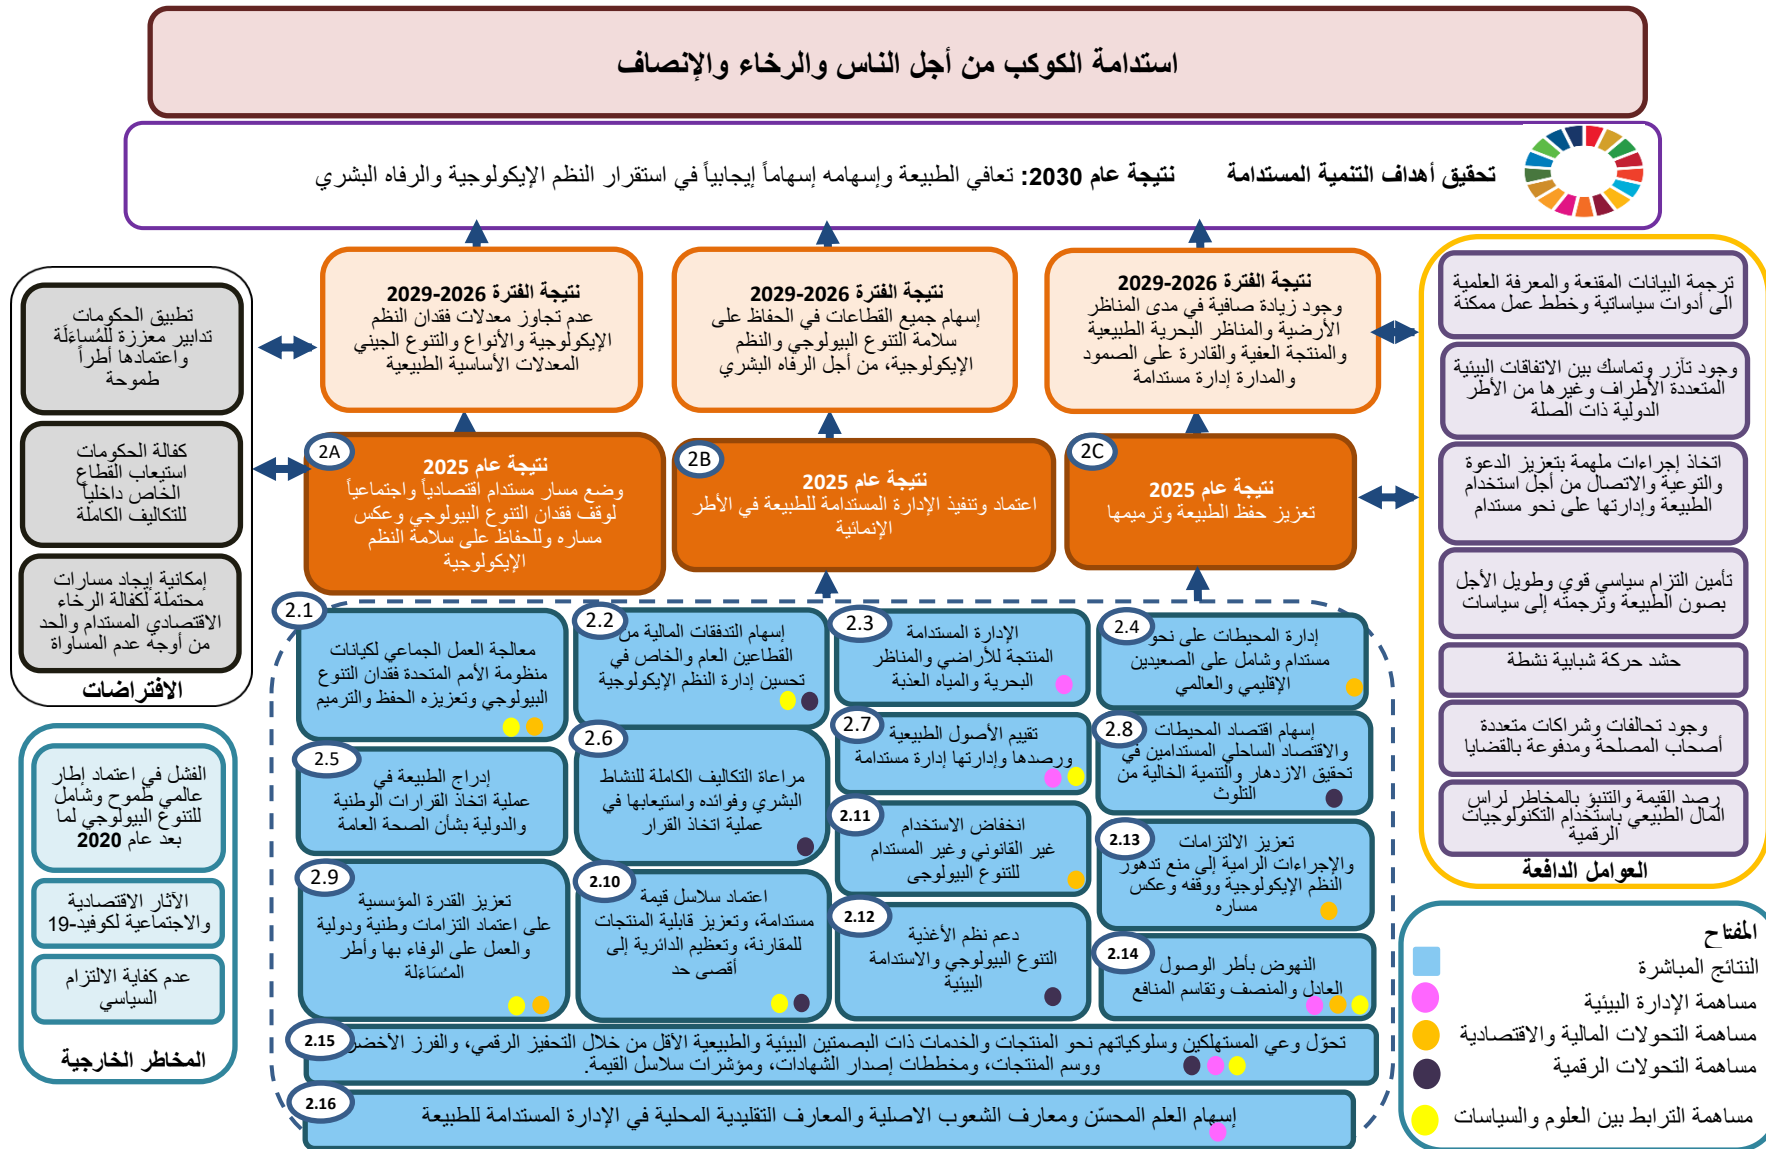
استدامة الكوكب من أجل الناس والرخاء والإنصاف

تحقيق أهداف التنمية المستدامة
نتيجة عام 2030: تعافي الطبيعة وإسهامه إسهاماً إيجابياً في استقرار النظم الإيكولوجية والرفاه البشري

نتيجة الفترة 2026-2029
وجود زيادة صافية في مدى المناظر الأرضية والمناظر البحرية الطبيعية والمنتجة العفية والقادرة على الصمود والمدارة إدارة مستدامة

نتيجة الفترة 2026-2029
إسهام جميع القطاعات في الحفاظ على سلامة التنوع البيولوجي والنظم الإيكولوجية، من أجل الرفاه البشري

نتيجة الفترة 2026-2029
عدم تجاوز معدلات فقدان النظم الإيكولوجية والأنواع والتنوع الجيني المعدلات الأساسية الطبيعية

2C
نتيجة عام 2025
تعزيز حفظ الطبيعة وترميمها

2B
نتيجة عام 2025
اعتماد وتنفيذ الإدارة المستدامة للطبيعة في الأطر الإنمائية

2A
نتيجة عام 2025
وضع مسار مستدام اقتصادياً واجتماعياً لوقف فقدان التنوع البيولوجي وعكس مساره وللحفاظ على سلامة النظم الإيكولوجية

الافتراضات
تطبيق الحكومات تدابير معززة للمساءلة واعتمادها أطراً طموحة
كافة الحكومات استيعاب القطاع الخاص داخلياً للتكاليف الكاملة
إمكانية إيجاد مسارات محتملة لكافة الرخاء الاقتصادي المستدام والحد من أوجه عدم المساواة

المخاطر الخارجية
الفشل في اعتماد إطار عالمي طموح وشامل للتنوع البيولوجي لما بعد عام 2020
الآثار الاقتصادية والاجتماعية لكوفيد-19
عدم كفاية الالتزام السياسي

العوامل الدافعة
ترجمة البيانات المقنعة والمعرفة العلمية إلى أدوات سياساتية وخطط عمل ممكنة
وجود تآزر وتماسك بين الاتفاقات البيئية المتعددة الأطراف وغيرها من الأطر الدولية ذات الصلة
اتخاذ إجراءات ملهمة بتعزيز الدعوة والتوعية والاتصال من أجل استخدام الطبيعة وإدارتها على نحو مستدام
تأمين التزام سياسي قوي وطويل الأجل بصون الطبيعة وترجمته إلى سياسات
حشد حركة شبابية نشطة
وجود تحالفات وشراكات متعددة أصحاب المصلحة ومدفوعة بالقضايا
رصد القيمة والتنبؤ بالمخاطر لرأس المال الطبيعي باستخدام التكنولوجيات الرقمية

2.4 إدارة المحيطات على نحو مستدام وشامل على الصعيدين الإقليمي والعالمي
2.3 الإدارة المستدامة المنتجة للأراضي والمناظر البحرية والمياه العذبة
2.2 إسهام التدفقات المالية من القطاعين العام والخاص في تحسين إدارة النظم الإيكولوجية
2.1 معالجة العمل الجماعي لكيانات منظومة الأمم المتحدة فقدان التنوع البيولوجي وتعزيزه الحفظ والترميم
2.8 إسهام اقتصاد المحيطات والاقتصاد الساحلي المستدامين في تحقيق الازدهار والتنمية الخالية من التلوث
2.7 تقييم الأصول الطبيعية ورصدها وإدارتها إدارة مستدامة
2.6 مراعاة التكاليف الكاملة للنشاط البشري وفوائده واستيعابها في عملية اتخاذ القرار
2.5 إدراج الطبيعة في عملية اتخاذ القرارات الوطنية والدولية بشأن الصحة العامة
2.13 تعزيز الالتزامات والإجراءات الرامية إلى منع تدهور النظم الإيكولوجية ووقفه وعكس مساره
2.11 انخفاض الاستخدام غير القانوني وغير المستدام للتنوع البيولوجي
2.14 النهوض بأطر الوصول العادل والمنصف وتقاسم المنافع
2.12 دعم نظم الأغذية التنوع البيولوجي والاستدامة البيئية
2.10 اعتماد سلاسل قيمة مستدامة، وتعزيز قابلية المنتجات للمقارنة، وتعظيم الدائرية إلى أقصى حد
2.9 تعزيز القدرة المؤسسية على اعتماد التزامات وطنية ودولية والعمل على الوفاء بها وأطر المساءلة
2.15 تحوّل وعي المستهلكين وسلوكياتهم نحو المنتجات والخدمات ذات البصمتين البيئية والطبيعية الأقل من خلال التحفيز الرقمي، والفرز الأخضر ووسم المنتجات، ومخططات إصدار الشهادات، ومؤشرات سلاسل القيمة.
2.16 إسهام العلم المحسّن ومعارف الشعوب الاصلية والمعارف التقليدية المحلية في الإدارة المستدامة للطبيعة

المفتاح
النتائج المباشرة
مساهمة الإدارة البيئية
مساهمة التحولات المالية والاقتصادية
مساهمة التحولات الرقمية
مساهمة الترابط بين العلوم والسياسات